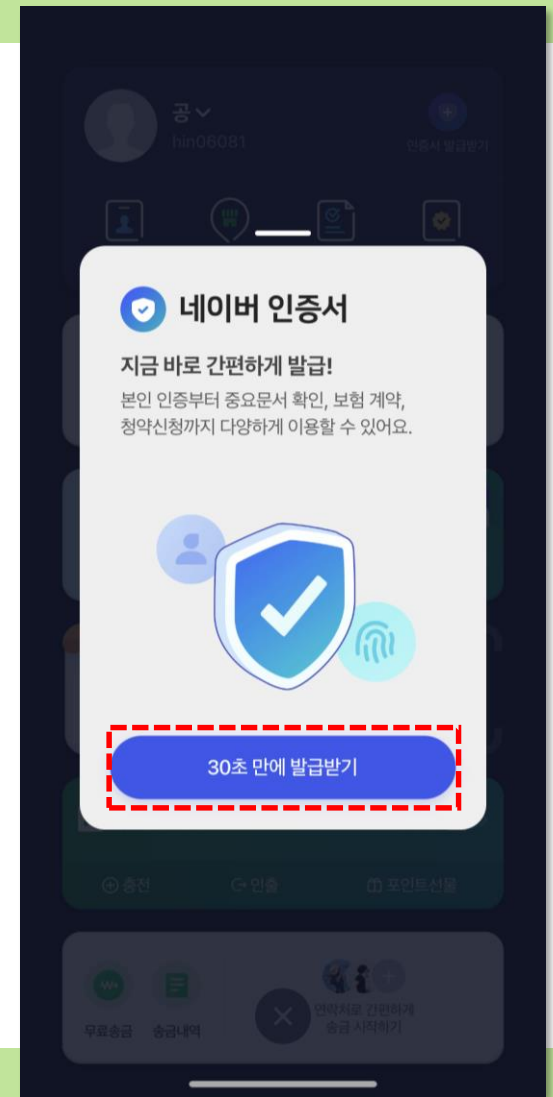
공
hin06081
인증서 발급받기

네이버 인증서

지금 바로 간편하게 발급!

본인 인증부터 중요문서 확인, 보험 계약, 청약신청까지 다양하게 이용할 수 있어요.

30초 만에 발급받기

충전
인출
포인트선물

무료송금
송금내역
연락처로 간편하게 송금 시작하기